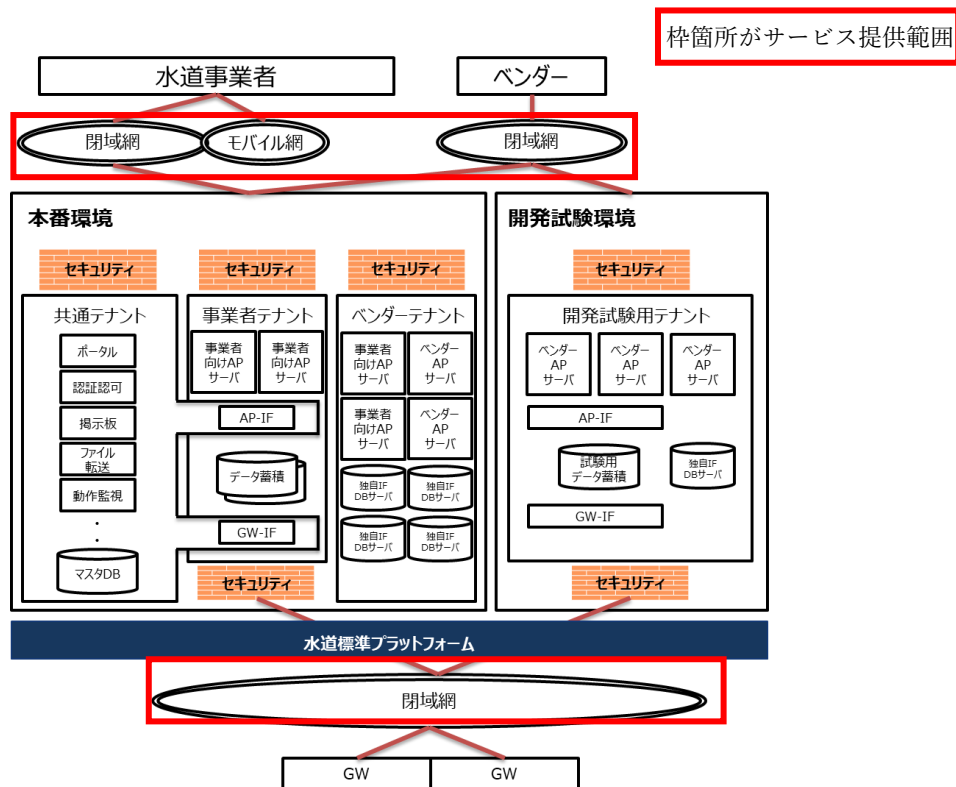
枠箇所がサービス提供範囲

水道事業者

ベンダー

閉域網

モバイル網

閉域網

本番環境

セキュリティ

共通テナント

ポータル

認証認可

掲示板

ファイル転送

動作監視

・
・

マスタDB

セキュリティ

事業者テナント

事業者向けAPサーバ

事業者向けAPサーバ

AP-IF

データ蓄積

GW-IF

セキュリティ

セキュリティ

ベンダーテナント

事業者向けAPサーバ

ベンダーAPサーバ

事業者向けAPサーバ

ベンダーAPサーバ

独自IF DBサーバ

独自IF DBサーバ

独自IF DBサーバ

独自IF DBサーバ

開発試験環境

セキュリティ

開発試験用テナント

ベンダーAPサーバ

ベンダーAPサーバ

ベンダーAPサーバ

AP-IF

試験用データ蓄積

独自IF DBサーバ

GW-IF

セキュリティ

水道標準プラットフォーム

閉域網

GW

GW